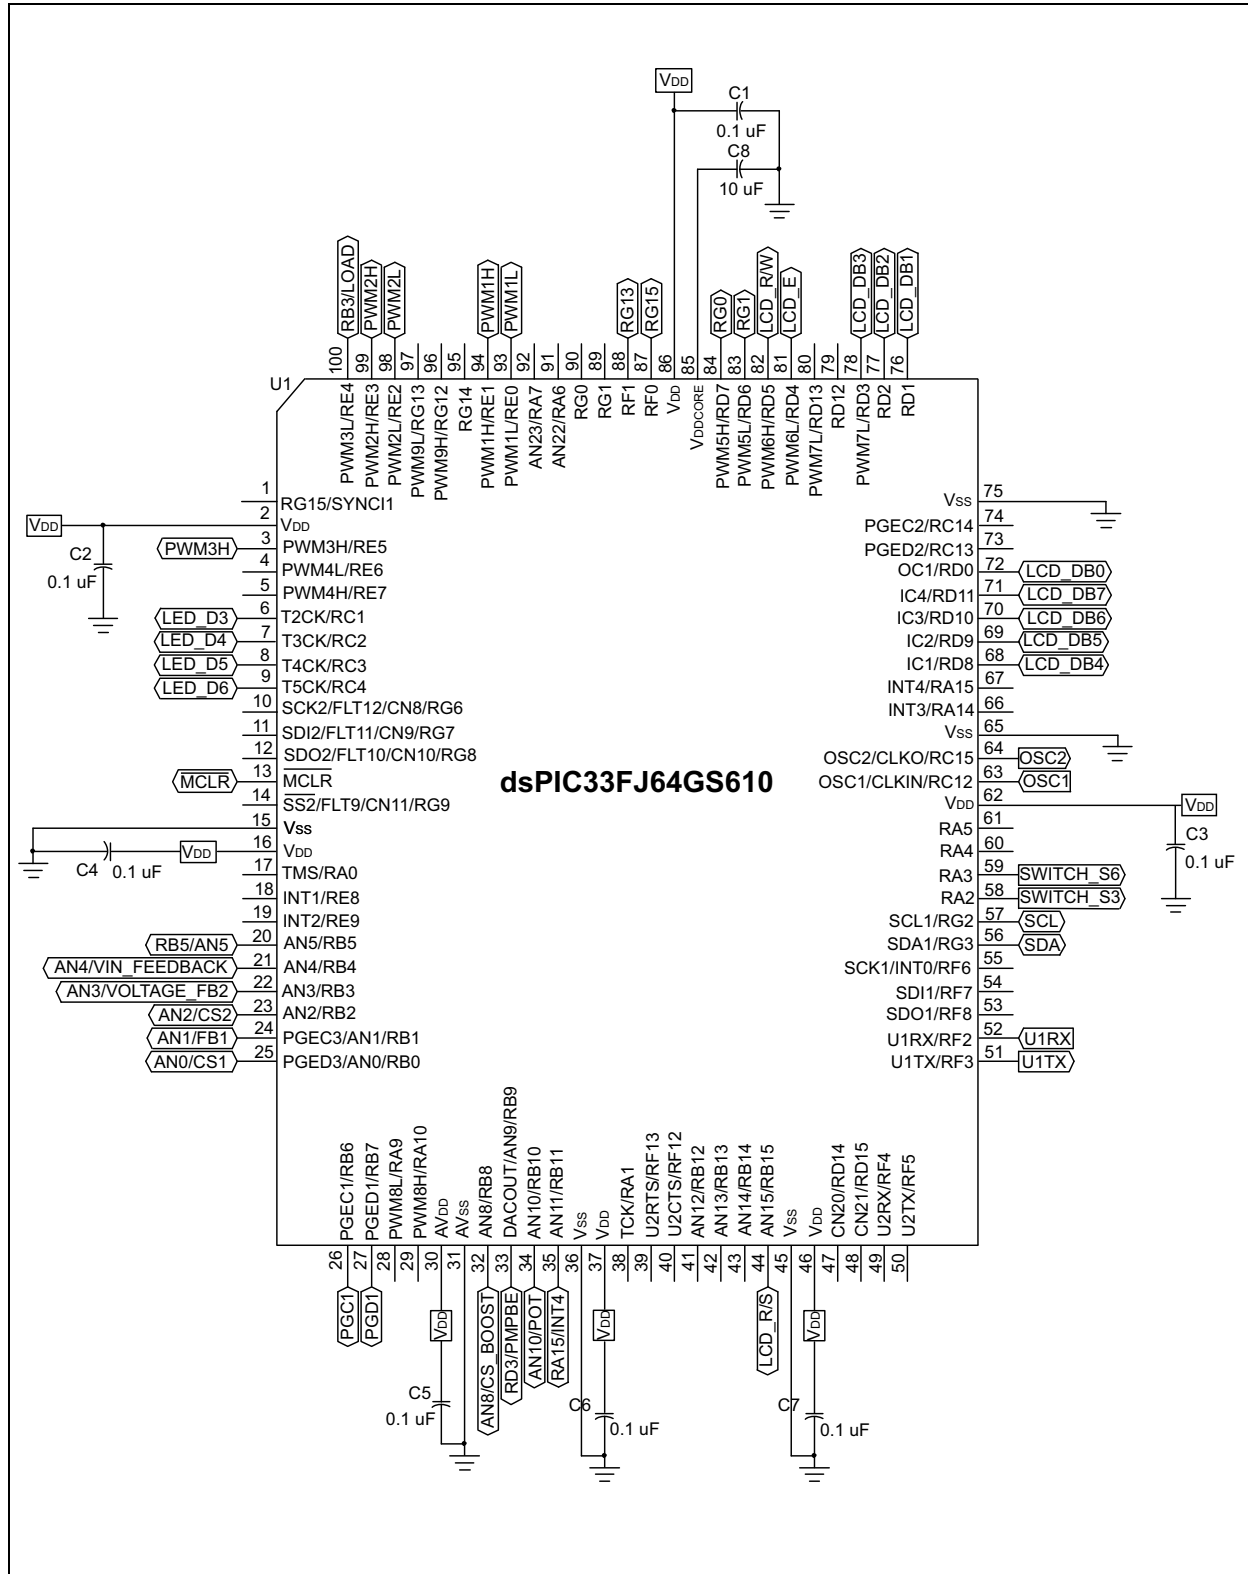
VDD
C1
0.1 uF
C8
10 uF

RB3/LOAD PWM2H PWM2L PWM1H PWM1L RG13 RG15 RG0 RG1 LCD_R/W LCD_E LCD_DB3 LCD_DB2 LCD_DB1

100 99 98 97 96 95 94 93 92 91 90 89 88 87 86 85 84 83 82 81 80 79 78 77 76

U1

PWM3L/RE4 PWM2H/RE3 PWM2L/RE2 PWM9L/RG13 PWM9H/RG12 RG14 PWM1H/RE1 PWM1L/RE0 AN23/RA7 AN22/RA6 RG0 RG1 RF1 RF0 VDD VDDCORE PWM5H/RD7 PWM5L/RD6 PWM6H/RD5 PWM6L/RD4 PWM7L/RD13 RD12 PWM7L/RD3 RD2 RD1

1 RG15/SYNCI1
VDD 2 VDD
C2 0.1 uF
PWM3H 3 PWM3H/RE5
4 PWM4L/RE6
5 PWM4H/RE7
LED_D3 6 T2CK/RC1
LED_D4 7 T3CK/RC2
LED_D5 8 T4CK/RC3
LED_D6 9 T5CK/RC4
10 SCK2/FLT12/CN8/RG6
11 SDI2/FLT11/CN9/RG7
12 SDO2/FLT10/CN10/RG8
MCLR 13 MCLR
14 SS2/FLT9/CN11/RG9
15 Vss
C4 0.1 uF VDD 16 VDD
17 TMS/RA0
18 INT1/RE8
19 INT2/RE9
RB5/AN5 20 AN5/RB5
AN4/VIN_FEEDBACK 21 AN4/RB4
AN3/VOLTAGE_FB2 22 AN3/RB3
AN2/CS2 23 AN2/RB2
AN1/FB1 24 PGEC3/AN1/RB1
AN0/CS1 25 PGED3/AN0/RB0

VSS 75
PGEC2/RC14 74
PGED2/RC13 73
OC1/RD0 72 LCD_DB0
IC4/RD11 71 LCD_DB7
IC3/RD10 70 LCD_DB6
IC2/RD9 69 LCD_DB5
IC1/RD8 68 LCD_DB4
INT4/RA15 67
INT3/RA14 66
VSS 65
OSC2/CLKO/RC15 64 OSC2
OSC1/CLKIN/RC12 63 OSC1
VDD 62 VDD
C3 0.1 uF
RA5 61
RA4 60
RA3 59 SWITCH_S6
RA2 58 SWITCH_S3
SCL1/RG2 57 SCL
SDA1/RG3 56 SDA
SCK1/INT0/RF6 55
SDI1/RF7 54
SDO1/RF8 53
U1RX/RF2 52 U1RX
U1TX/RF3 51 U1TX

dsPIC33FJ64GS610

PGEC1/RB6 PGED1/RB7 PWM8L/RA9 PWM8H/RA10 AVDD AVSS AN8/RB8 DACOUT/AN9/RB9 AN10/RB10 AN11/RB11 VSS VDD TCK/RA1 U2RTS/RF13 U2CTS/RF12 AN12/RB12 AN13/RB13 AN14/RB14 AN15/RB15 VSS VDD CN20/RD14 CN21/RD15 U2RX/RF4 U2TX/RF5

26 27 28 29 30 31 32 33 34 35 36 37 38 39 40 41 42 43 44 45 46 47 48 49 50

PGC1 PGD1 VDD AN8/CS_BOOST RD3/PMPBE AN10/POT RA15/INT4 VDD LCD_R/S VDD

C5 0.1 uF
C6 0.1 uF
C7 0.1 uF